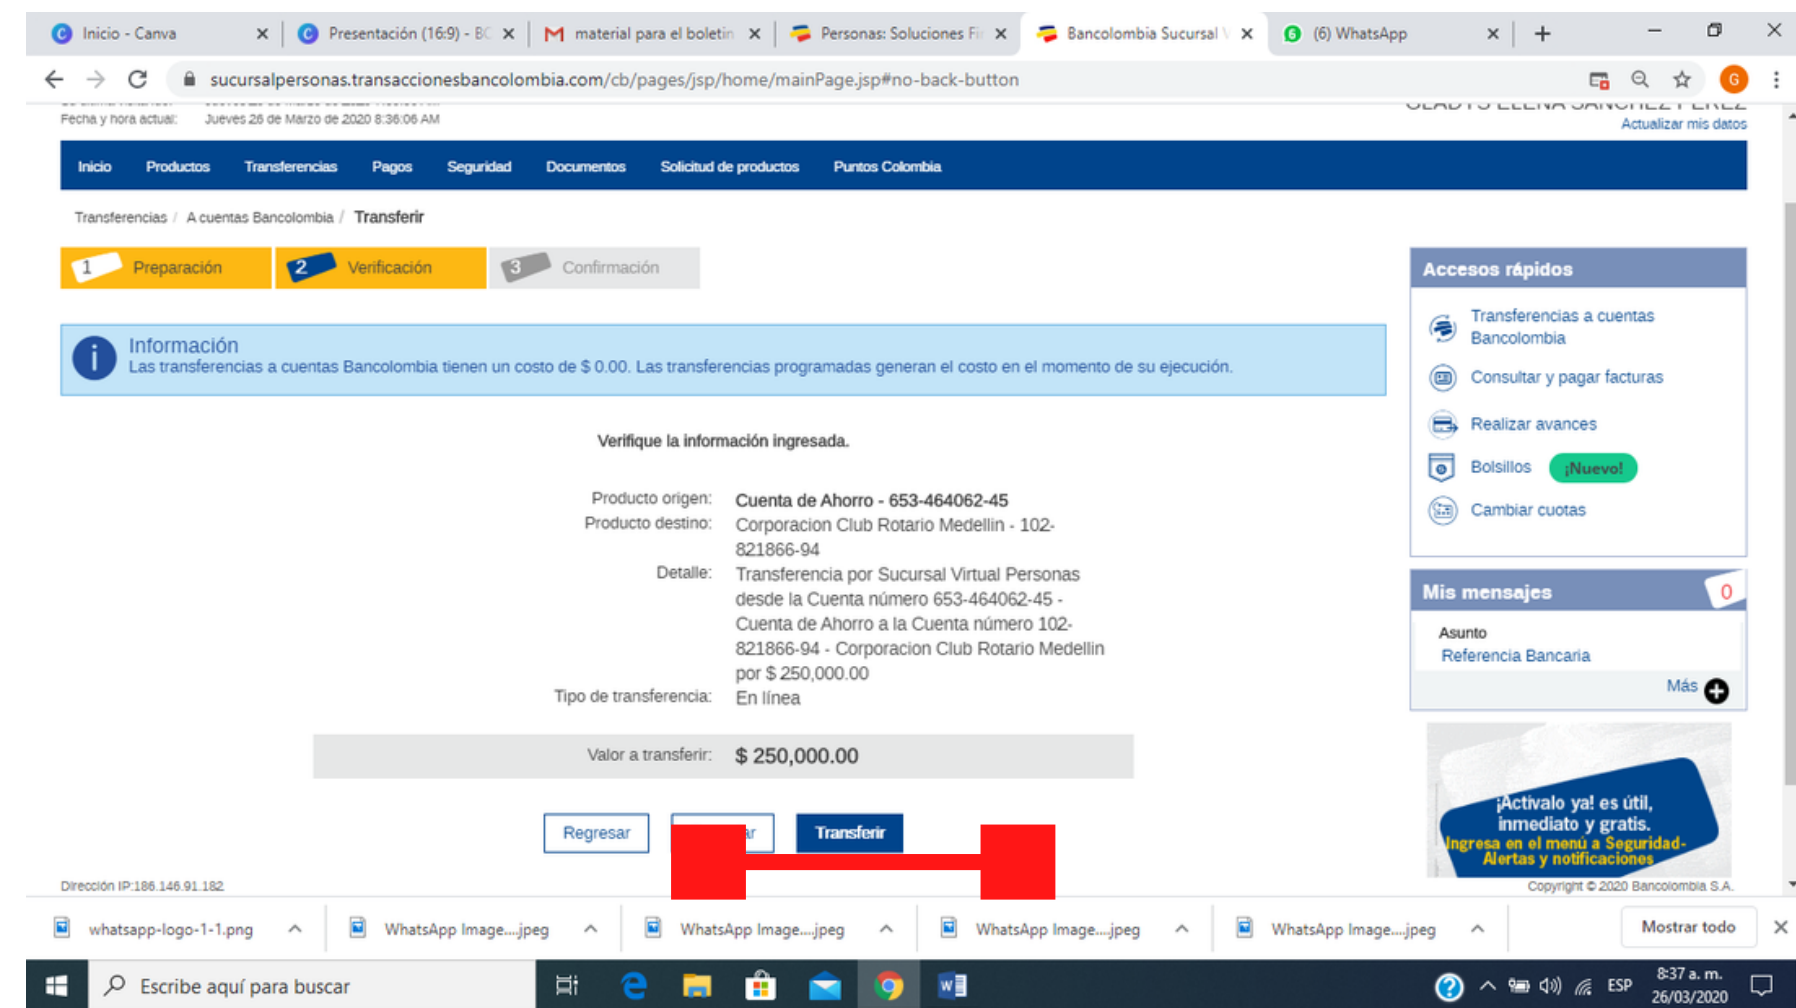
Inicio - Canva
Presentación (16:9) - BC
material para el boletín
Personas: Soluciones Fi
Bancolombia Sucursal V
(6) WhatsApp

sucursalpersonas.transaccionesbancolombia.com/cb/pages/jsp/home/mainPage.jsp#no-back-button

Fecha y hora actual: Jueves 26 de Marzo de 2020 8:36:06 AM
Actualizar mis datos

Inicio Productos Transferencias Pagos Seguridad Documentos Solicitud de productos Puntos Colombia

Transferencias / A cuentas Bancolombia / Transferir

1 Preparación 2 Verificación 3 Confirmación

Información
Las transferencias a cuentas Bancolombia tienen un costo de $ 0.00. Las transferencias programadas generan el costo en el momento de su ejecución.

Verifique la información ingresada.

Producto origen: Cuenta de Ahorro - 653-464062-45
Producto destino: Corporacion Club Rotario Medellin - 102-821866-94
Detalle: Transferencia por Sucursal Virtual Personas desde la Cuenta número 653-464062-45 - Cuenta de Ahorro a la Cuenta número 102-821866-94 - Corporacion Club Rotario Medellin por $ 250,000.00
Tipo de transferencia: En línea

Valor a transferir: $ 250,000.00

Regresar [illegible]r Transferir

Dirección IP:186.146.91.182

Accesos rápidos
Transferencias a cuentas Bancolombia
Consultar y pagar facturas
Realizar avances
Bolsillos ¡Nuevo!
Cambiar cuotas

Mis mensajes 0
Asunto
Referencia Bancaria
Más

¡Actívalo ya! es útil, inmediato y gratis.
Ingresa en el menú a Seguridad-Alertas y notificaciones

Copyright © 2020 Bancolombia S.A.

whatsapp-logo-1-1.png
WhatsApp Image....jpeg
WhatsApp Image....jpeg
WhatsApp Image....jpeg
WhatsApp Image....jpeg
Mostrar todo

Escribe aquí para buscar
ESP
8:37 a. m.
26/03/2020